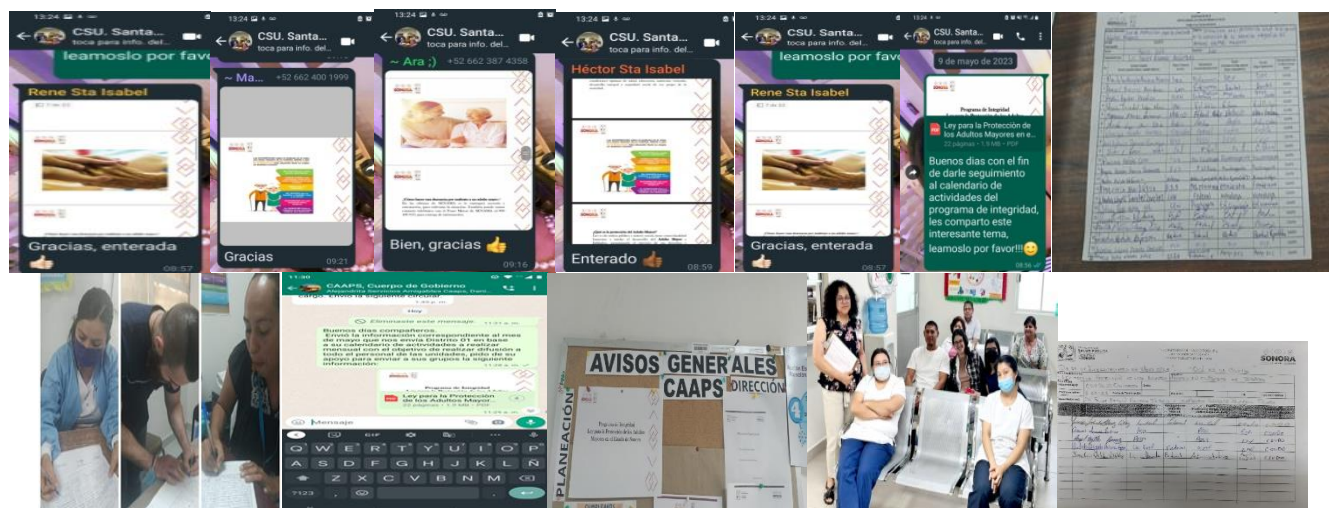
13:24
CSU. Santa...
toca para info. del...
leamoslo por favo
Rene Sta Isabel
Gracias, enterada 👍
08:57

13:24
CSU. Santa...
toca para info. del...
~ Ma... +52 662 400 1999
Gracias
09:21

13:24
CSU. Santa...
toca para info. del...
~ Ara ;) +52 662 387 4358
Bien, gracias 👍
09:16

13:24
CSU. Santa...
toca para info. del...
Héctor Sta Isabel
Enterado 👍
08:59

13:24
CSU. Santa...
toca para info. del...
leamoslo por favo
Rene Sta Isabel
Gracias, enterada 👍
08:57

13:24
CSU. Santa...
toca para info. del...
9 de mayo de 2023
Programa de Integridad
Ley para la Protección de los Adultos Mayores en e...
22 páginas • 1.9 MB • PDF
Buenos dias con el fin de darle seguimiento al calendario de actividades del programa de integridad, les comparto este interesante tema, leamoslo por favor!!!😊
08:36

11:30
CAAPS, Cuerpo de Gobierno
Eliminaste este mensaje
Hoy
Buenos días compañeros
Envío la información correspondiente al mes de mayo que nos envía Distrito 01 en base a su calendario de actividades a realizar mensual con el objetivo de realizar difusión a todo el personal de las unidades, pido de su apoyo para enviar a sus grupos la siguiente información:
Programa de Integridad
Ley para la Protección de los Adultos Mayor...
22 páginas • 1.9 MB • PDF
Mensaje
Q W E R T Y U I O P
A S D F G H J K L Ñ
Z X C V B N M
?123

AVISOS GENERALES
CAAPS
DIRECCIÓN
PLANEACIÓN
Programa de Integridad
Ley para la Protección de los Adultos Mayores en el Estado de Sonora

SONORA
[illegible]